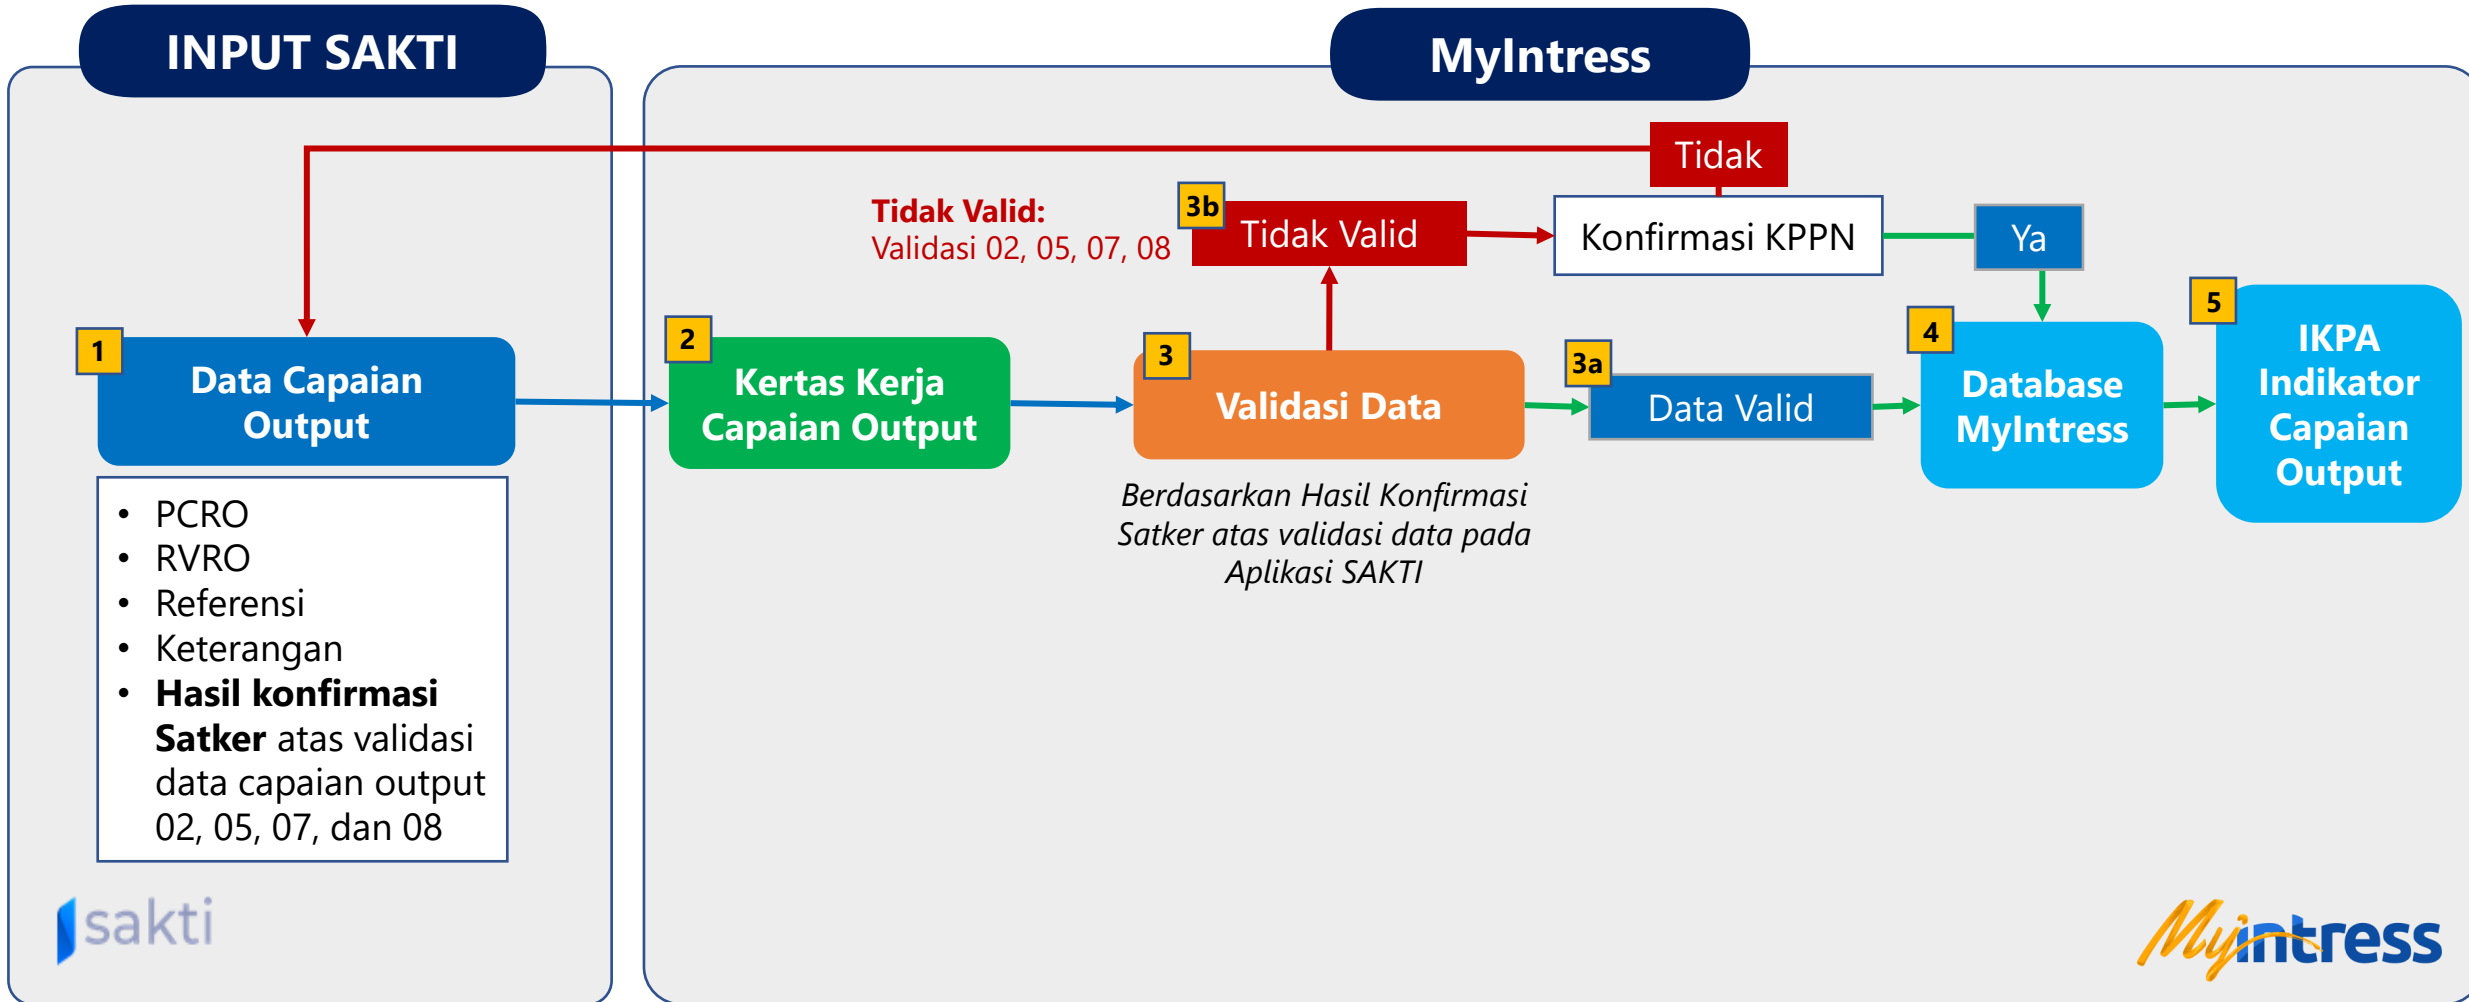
INPUT SAKTI

MyIntress

Tidak

Tidak Valid:
Validasi 02, 05, 07, 08

3b
Tidak Valid

Konfirmasi KPPN

Ya

1
Data Capaian Output

2
Kertas Kerja Capaian Output

3
Validasi Data

3a
Data Valid

4
Database MyIntress

5
IKPA Indikator Capaian Output

Berdasarkan Hasil Konfirmasi Satker atas validasi data pada Aplikasi SAKTI

- PCRO
- RVRO
- Referensi
- Keterangan
- **Hasil konfirmasi Satker** atas validasi data capaian output 02, 05, 07, dan 08

sakti

Myintress